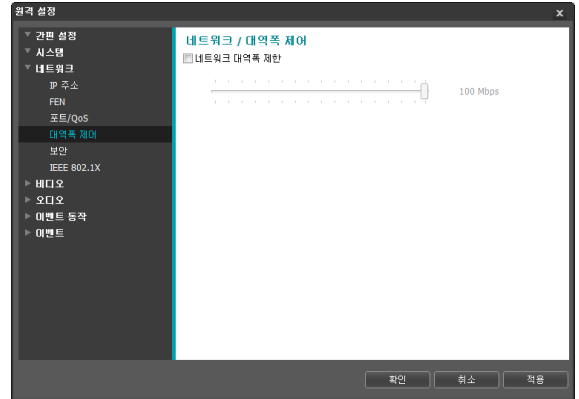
원격 설정

× 

▼ 간편 설정
▼ 시스템
▼ 네트워크
IP 주소
FEN
포트/QoS
대역폭 제어
보안
IEEE 802.1X
▶ 비디오
▶ 오디오
▶ 이벤트 동작
▶ 이벤트

네트워크 / 대역폭 제어

네트워크 대역폭 제한

100 Mbps

확인
취소
적용